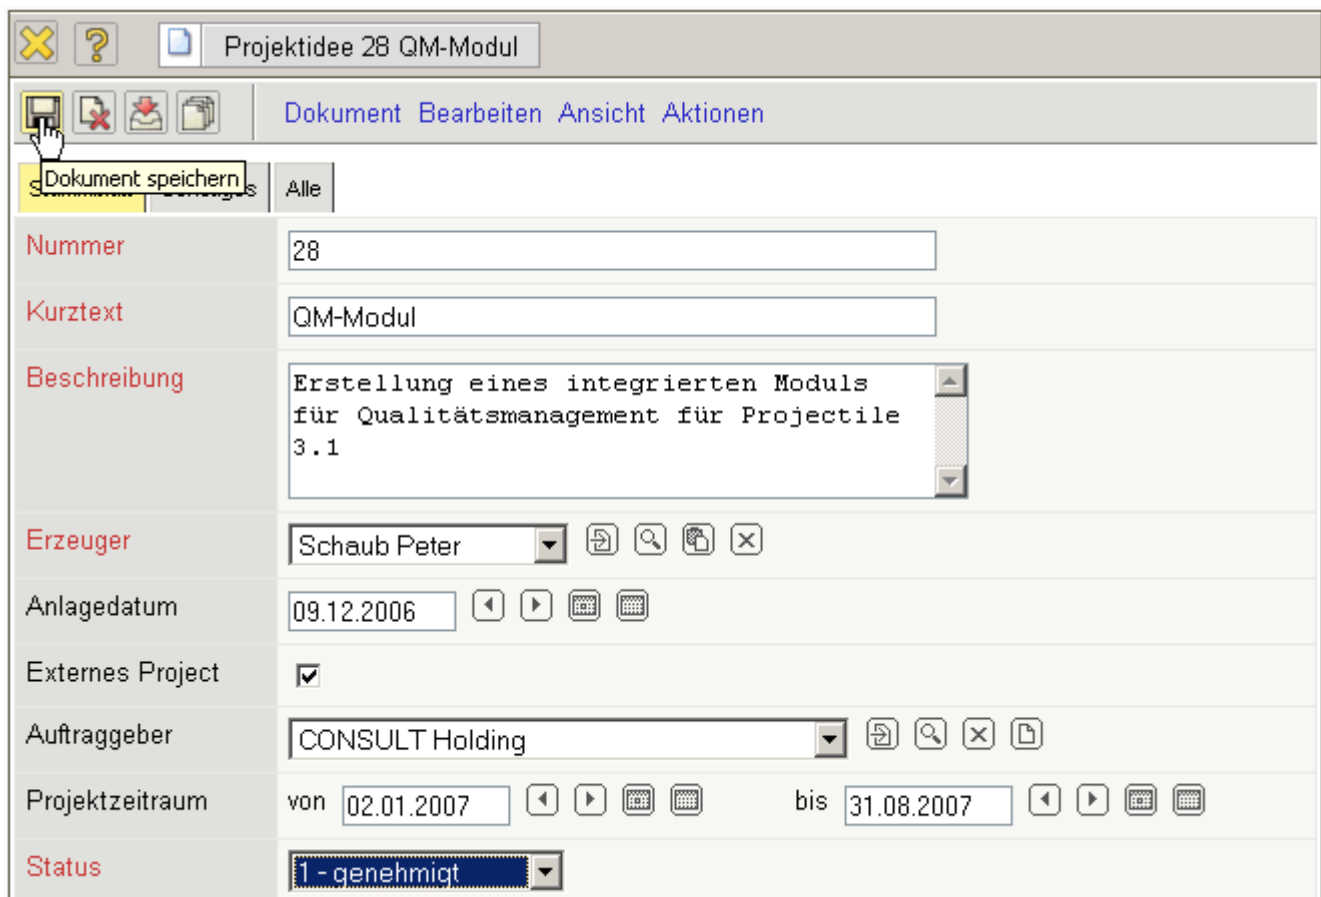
Projektidee 28 QM-Modul

Dokument Bearbeiten Ansicht Aktionen

Dokument speichern

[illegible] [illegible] Alle

Nummer 28

Kurztext QM-Modul

Beschreibung Erstellung eines integrierten Moduls für Qualitätsmanagement für Projectile 3.1

Erzeuger Schaub Peter

Anlagedatum 09.12.2006

Externes Project

Auftraggeber CONSULT Holding

Projektzeitraum von 02.01.2007 bis 31.08.2007

Status 1 - genehmigt